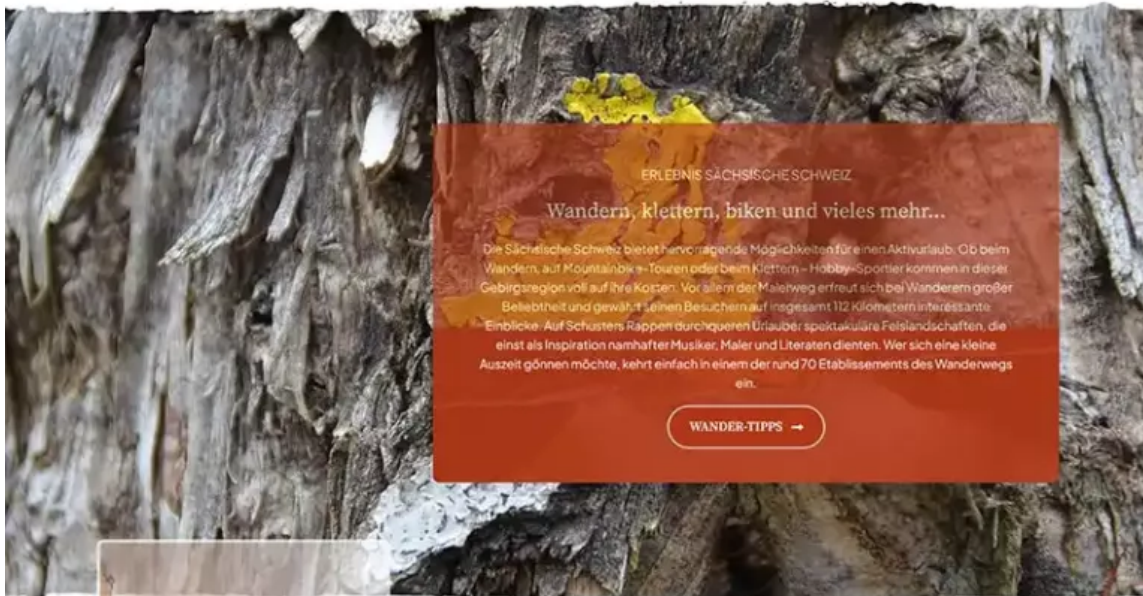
ERLEBNIS SÄCHSISCHE SCHWEIZ

Wandern, klettern, biken und vieles mehr...

Die Sächsische Schweiz bietet hervorragende Möglichkeiten für einen Aktivurlaub. Ob beim Wandern, auf Mountainbike-Touren oder beim Klettern – Hobby-Sportler kommen in dieser Gebirgsregion voll auf ihre Kosten. Vor allem der Malerweg erfreut sich bei Wanderern großer Beliebtheit und gewährt seinen Besuchern auf insgesamt 112 Kilometern interessante Einblicke. Auf Schusters Rappen durchqueren Urlauber spektakuläre Felslandschaften, die einst als Inspiration namhafter Musiker, Maler und Literaten dienten. Wer sich eine kleine Auszeit gönnen möchte, kehrt einfach in einem der rund 70 Etablissements des Wanderwegs ein.

WANDER-TIPPS →